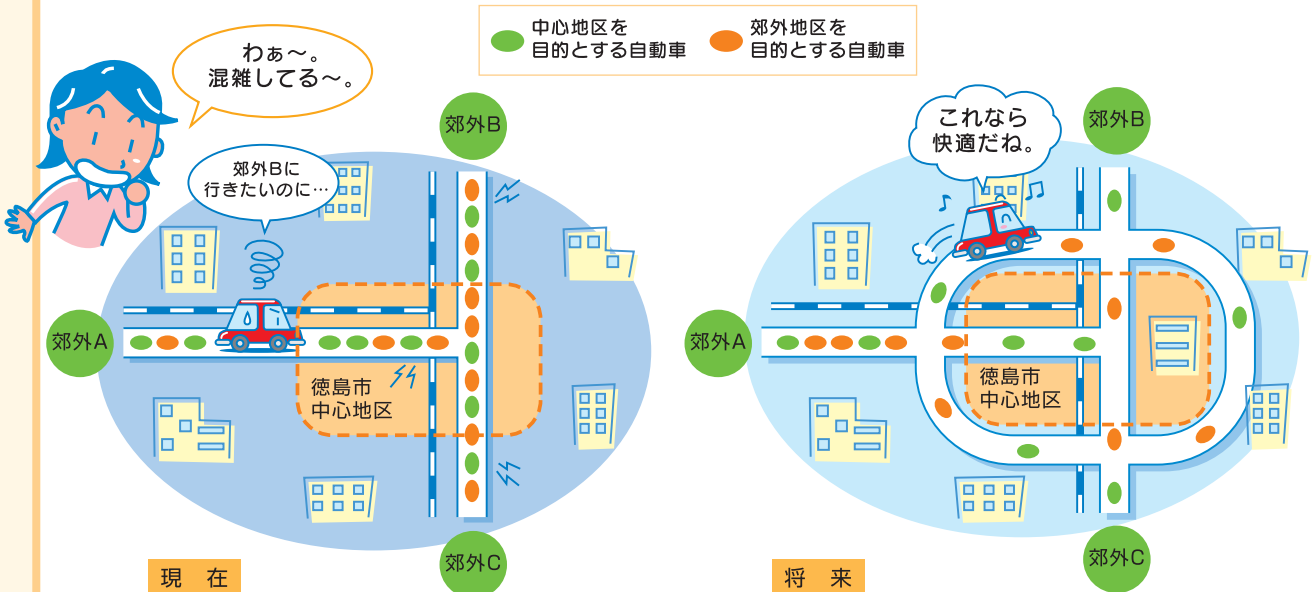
中心地区を目的とする自動車

郊外地区を目的とする自動車

わぁ～。混雑してる～。

郊外Bに行きたいのに…

郊外B

郊外A

徳島市中心地区

郊外C

現　在

これなら快適だね。

郊外B

郊外A

徳島市中心地区

郊外C

将　来